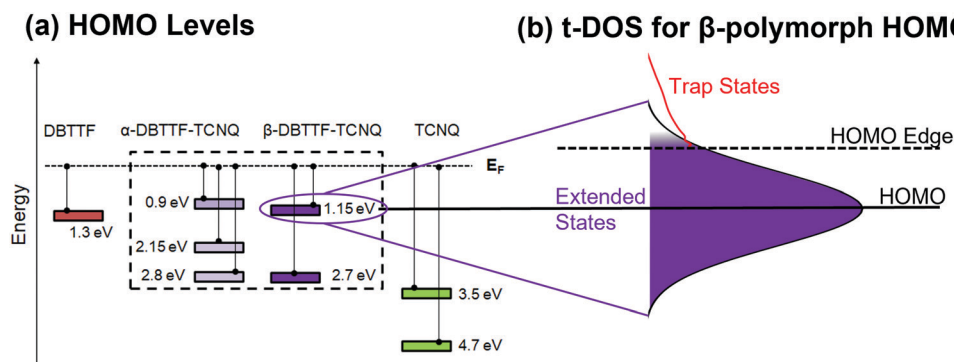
(a) HOMO Levels

(b) t-DOS for β-polymorph HOM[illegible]

Energy

DBTTF

α-DBTTF-TCNQ

β-DBTTF-TCNQ

TCNQ

$E_F$

1.3 eV

0.9 eV

2.15 eV

2.8 eV

1.15 eV

2.7 eV

3.5 eV

4.7 eV

Trap States

HOMO Edge

Extended States

HOMO